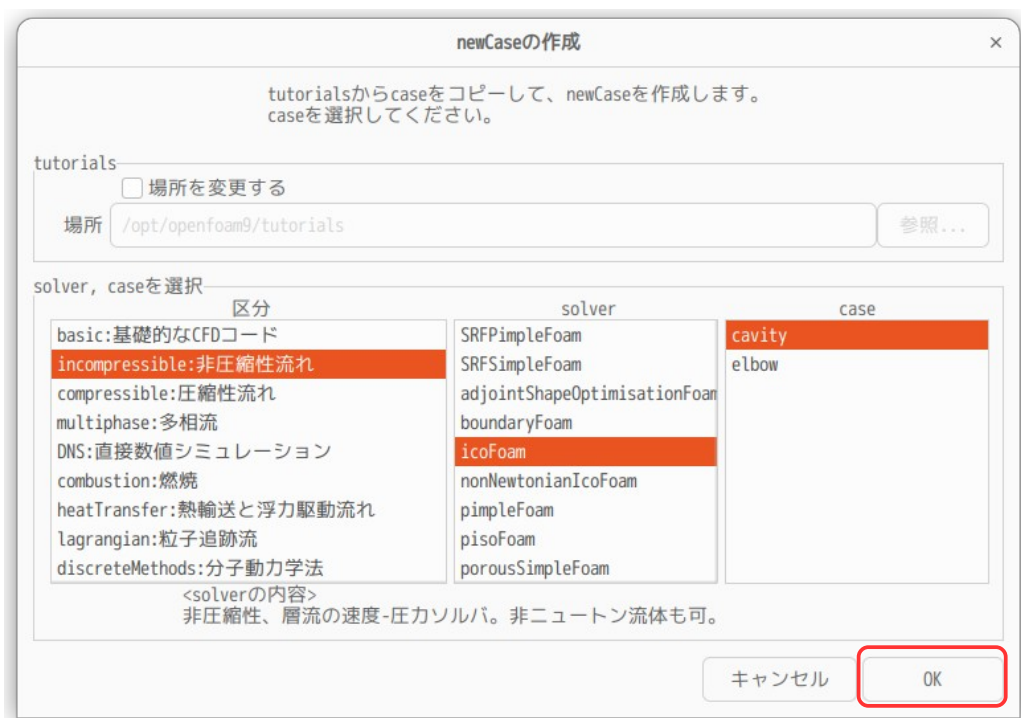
newCaseの作成

×

tutorialsからcaseをコピーして、newCaseを作成します。
caseを選択してください。

tutorials

場所を変更する

場所 /opt/openfoam9/tutorials

参照...

solver, caseを選択

| 区分 | solver | case |
|---|---|---|
| basic:基礎的なCFDコード | SRFPimpleFoam | cavity |
| incompressible:非圧縮性流れ | SRFSimpleFoam | elbow |
| compressible:圧縮性流れ | adjointShapeOptimisationFoam | |
| multiphase:多相流 | boundaryFoam | |
| DNS:直接数値シミュレーション | icoFoam | |
| combustion:燃焼 | nonNewtonianIcoFoam | |
| heatTransfer:熱輸送と浮力駆動流れ | pimpleFoam | |
| lagrangian:粒子追跡流 | pisoFoam | |
| discreteMethods:分子動力学法 | porousSimpleFoam | |

<solverの内容>
非圧縮性、層流の速度-圧力ソルバ。非ニュートン流体も可。

キャンセル

OK